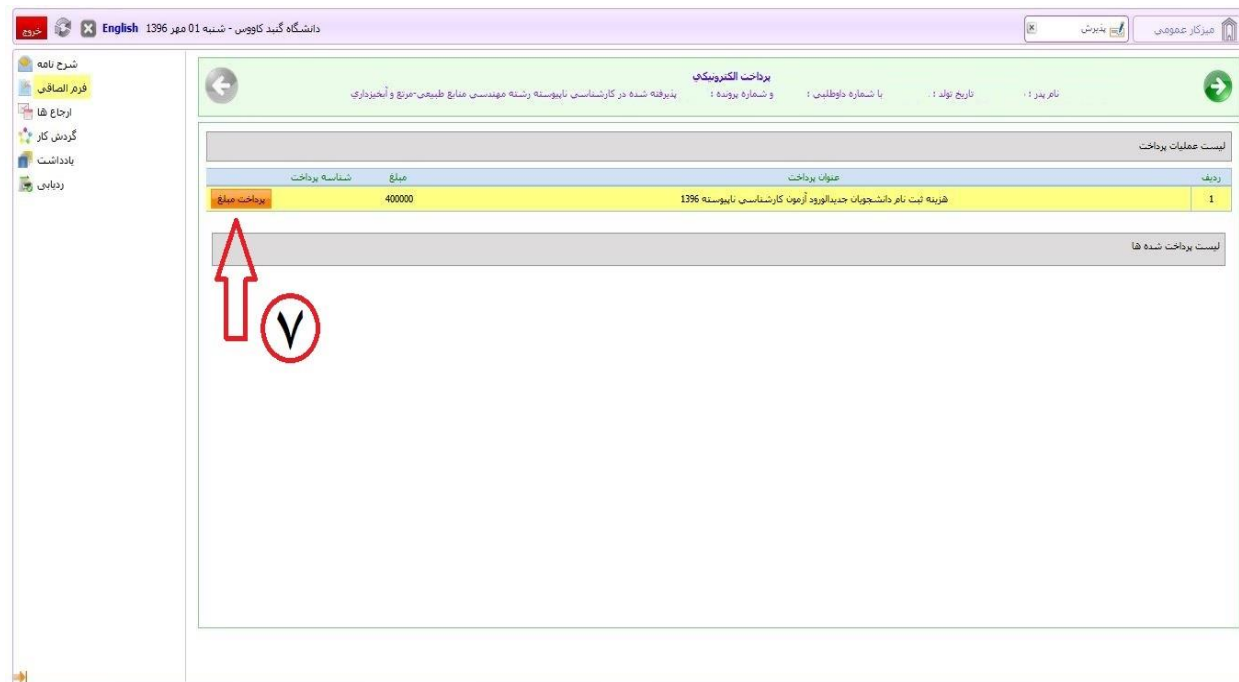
میزکار عمومی | پذیرش

دانشگاه گنبد کاووس - شنبه 01 مهر 1396 English خروج

شرح نامه
فرم الصاقی
ارجاع ها
گردش کار
یادداشت
ردیابی

پرداخت الکترونیکی
نام پدر : تاریخ تولد : با شماره داوطلبی : و شماره پرونده : پذیرفته شده در کارشناسی ناپیوسته رشته مهندسی منابع طبیعی-مرتع و آبخیزداری

لیست عملیات پرداخت

| ردیف | عنوان پرداخت | مبلغ | شناسه پرداخت | |
|---|---|---|---|---|
| 1 | هزینه ثبت نام دانشجویان جدیدالورود آزمون کارشناسی ناپیوسته 1396 | 400000 | | پرداخت مبلغ |

لیست پرداخت شده ها

۷